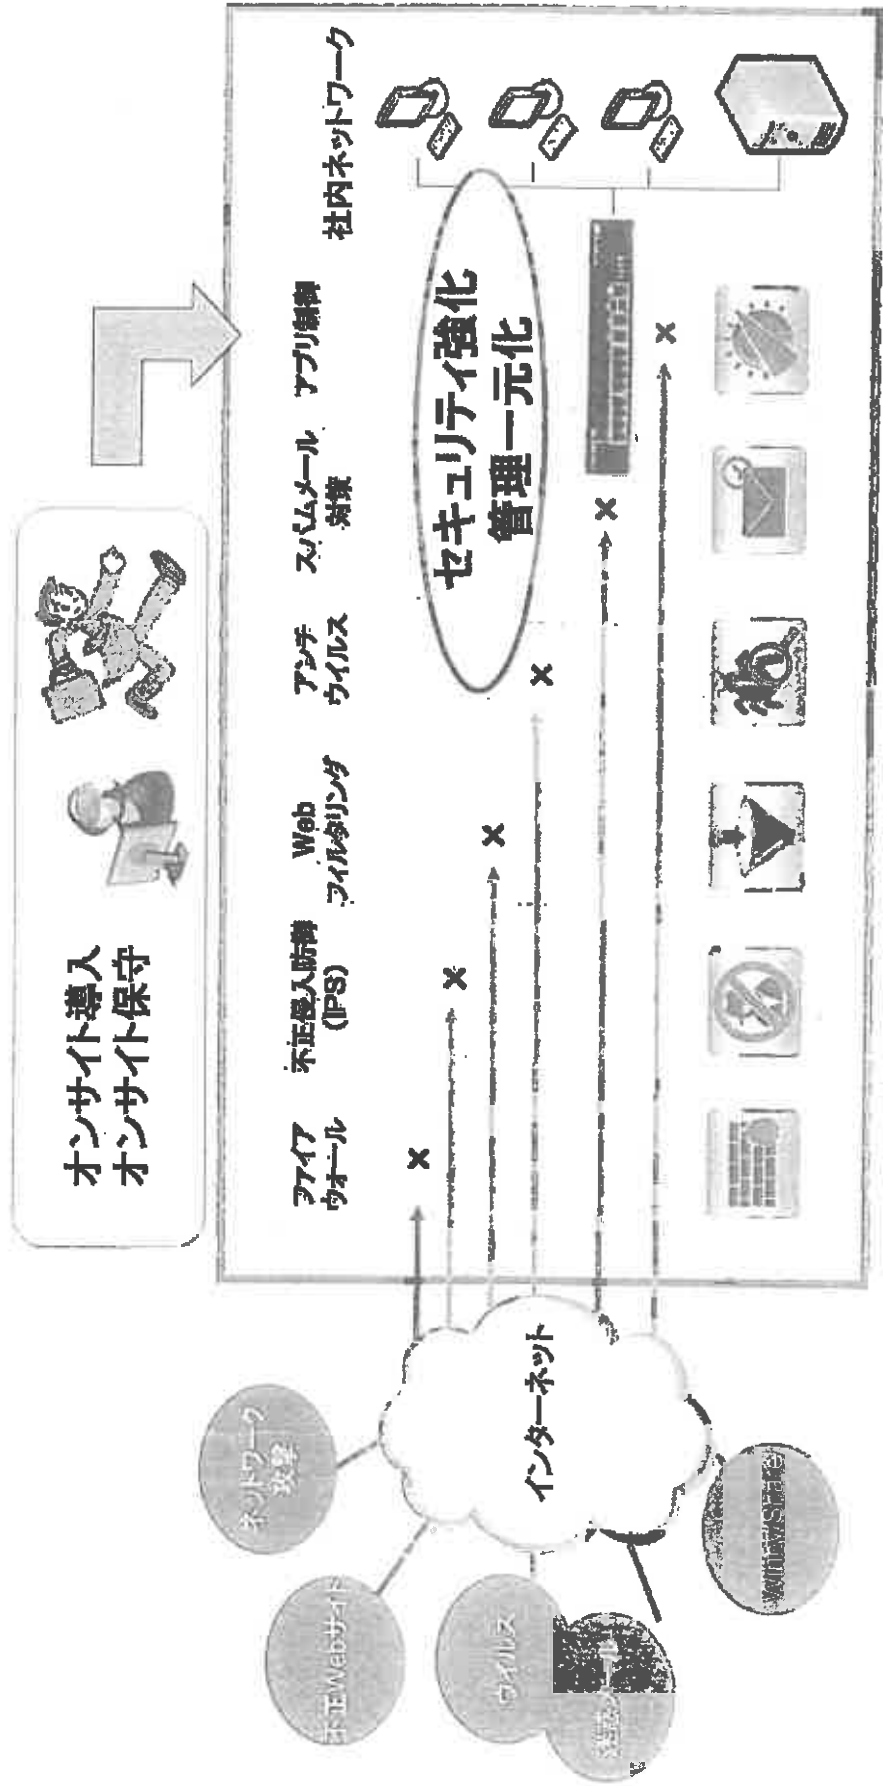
オンサイト導入
オンサイト保守

ファイアウォール
不正侵入防御 (IPS)
Web フィルタリング
アンチウイルス
スパムメール対策
アプリ制御
社内ネットワーク

セキュリティ強化
管理一元化

インターネット

ネットワーク攻撃
不正Webサイト
ウイルス
迷惑メール
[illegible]